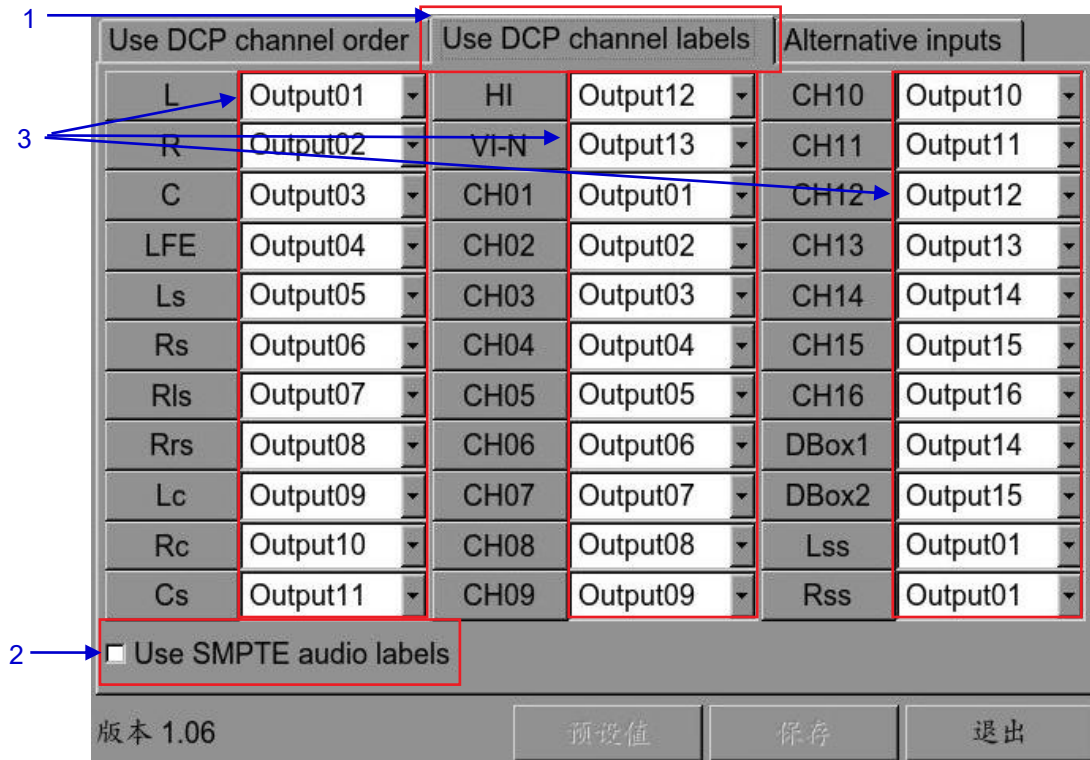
1
Use DCP channel order | Use DCP channel labels | Alternative inputs

3

| | | | | | |
|---|---|---|---|---|---|
| L | Output01 | HI | Output12 | CH10 | Output10 |
| R | Output02 | VI-N | Output13 | CH11 | Output11 |
| C | Output03 | CH01 | Output01 | CH12 | Output12 |
| LFE | Output04 | CH02 | Output02 | CH13 | Output13 |
| Ls | Output05 | CH03 | Output03 | CH14 | Output14 |
| Rs | Output06 | CH04 | Output04 | CH15 | Output15 |
| Rls | Output07 | CH05 | Output05 | CH16 | Output16 |
| Rrs | Output08 | CH06 | Output06 | DBox1 | Output14 |
| Lc | Output09 | CH07 | Output07 | DBox2 | Output15 |
| Rc | Output10 | CH08 | Output08 | Lss | Output01 |
| Cs | Output11 | CH09 | Output09 | Rss | Output01 |

2
Use SMPTE audio labels

版本 1.06
预设值
保存
退出